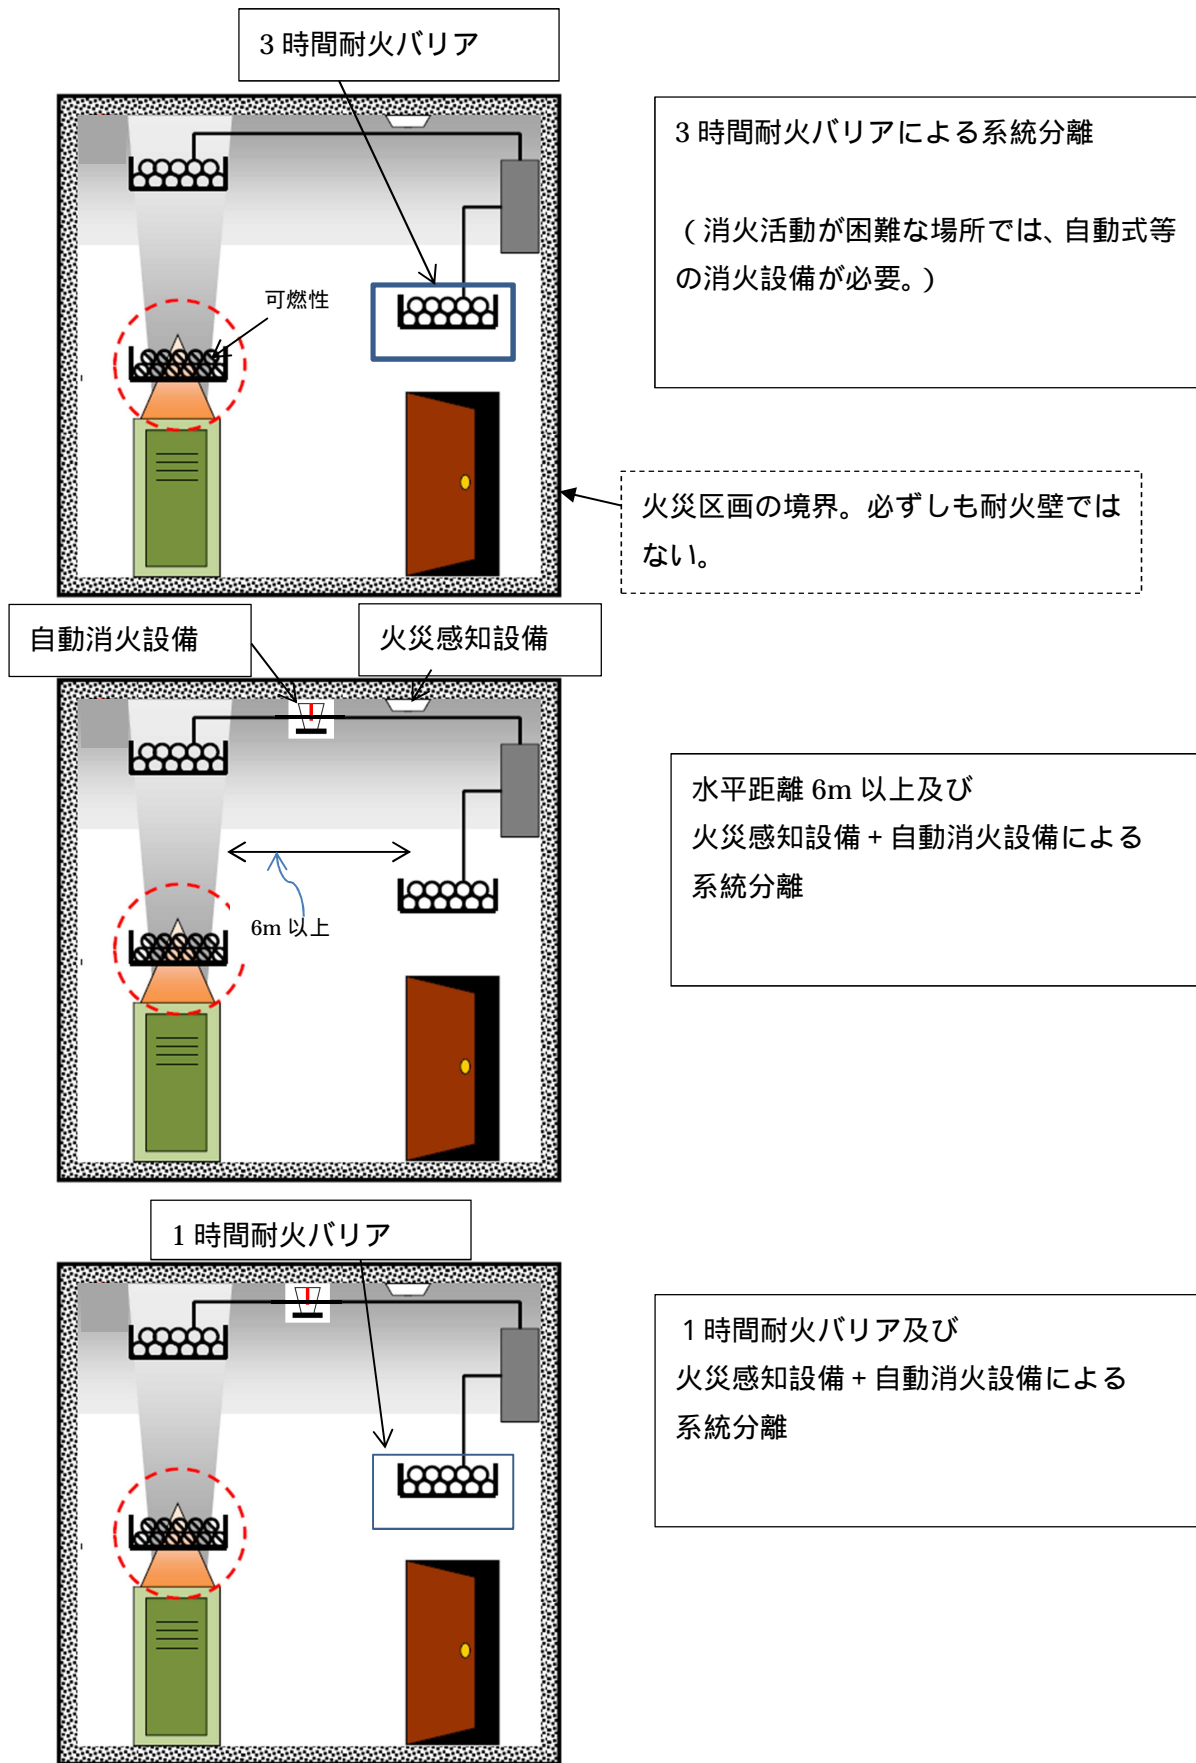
3 時間耐火バリア

3 時間耐火バリアによる系統分離

（消火活動が困難な場所では、自動式等の消火設備が必要。）

可燃性

火災区画の境界。必ずしも耐火壁ではない。

自動消火設備

火災感知設備

水平距離 6m 以上及び
火災感知設備 + 自動消火設備による
系統分離

6m 以上

1 時間耐火バリア

1 時間耐火バリア及び
火災感知設備 + 自動消火設備による
系統分離